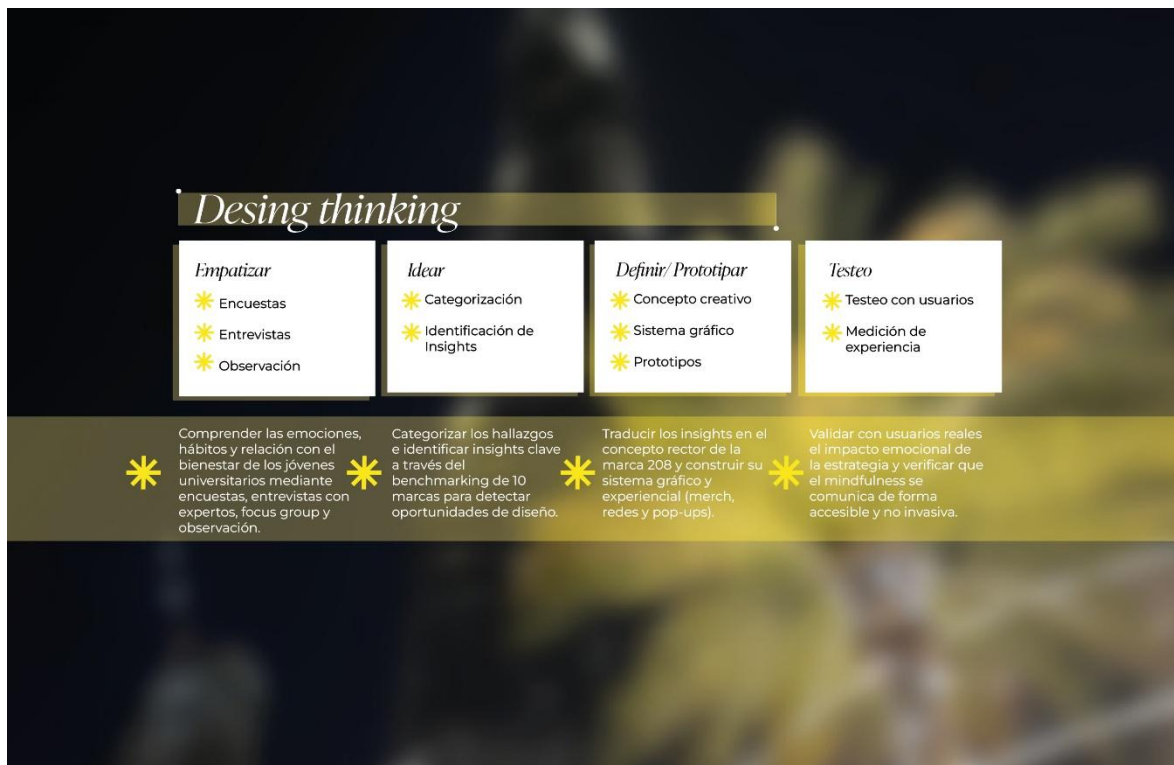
Desing thinking

Empatizar
Encuestas
Entrevistas
Observación

Idear
Categorización
Identificación de Insights

Definir/ Prototipar
Concepto creativo
Sistema gráfico
Prototipos

Testeo
Testeo con usuarios
Medición de experiencia

Comprender las emociones, hábitos y relación con el bienestar de los jóvenes universitarios mediante encuestas, entrevistas con expertos, focus group y observación.

Categorizar los hallazgos e identificar insights clave a través del benchmarking de 10 marcas para detectar oportunidades de diseño.

Traducir los insights en el concepto rector de la marca 208 y construir su sistema gráfico y experiencial (merch, redes y pop-ups).

Validar con usuarios reales el impacto emocional de la estrategia y verificar que el mindfulness se comunica de forma accesible y no invasiva.